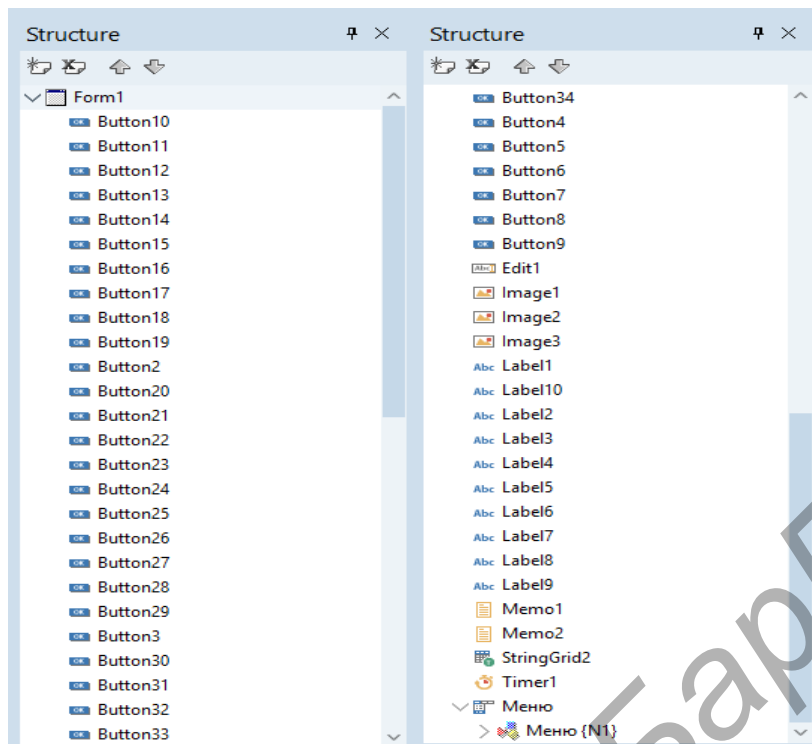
Structure

Form1
Button10
Button11
Button12
Button13
Button14
Button15
Button16
Button17
Button18
Button19
Button2
Button20
Button21
Button22
Button23
Button24
Button25
Button26
Button27
Button28
Button29
Button3
Button30
Button31
Button32
Button33

Structure

Button34
Button4
Button5
Button6
Button7
Button8
Button9
Edit1
Image1
Image2
Image3
Label1
Label10
Label2
Label3
Label4
Label5
Label6
Label7
Label8
Label9
Memo1
Memo2
StringGrid2
Timer1
Меню
Меню {N1}